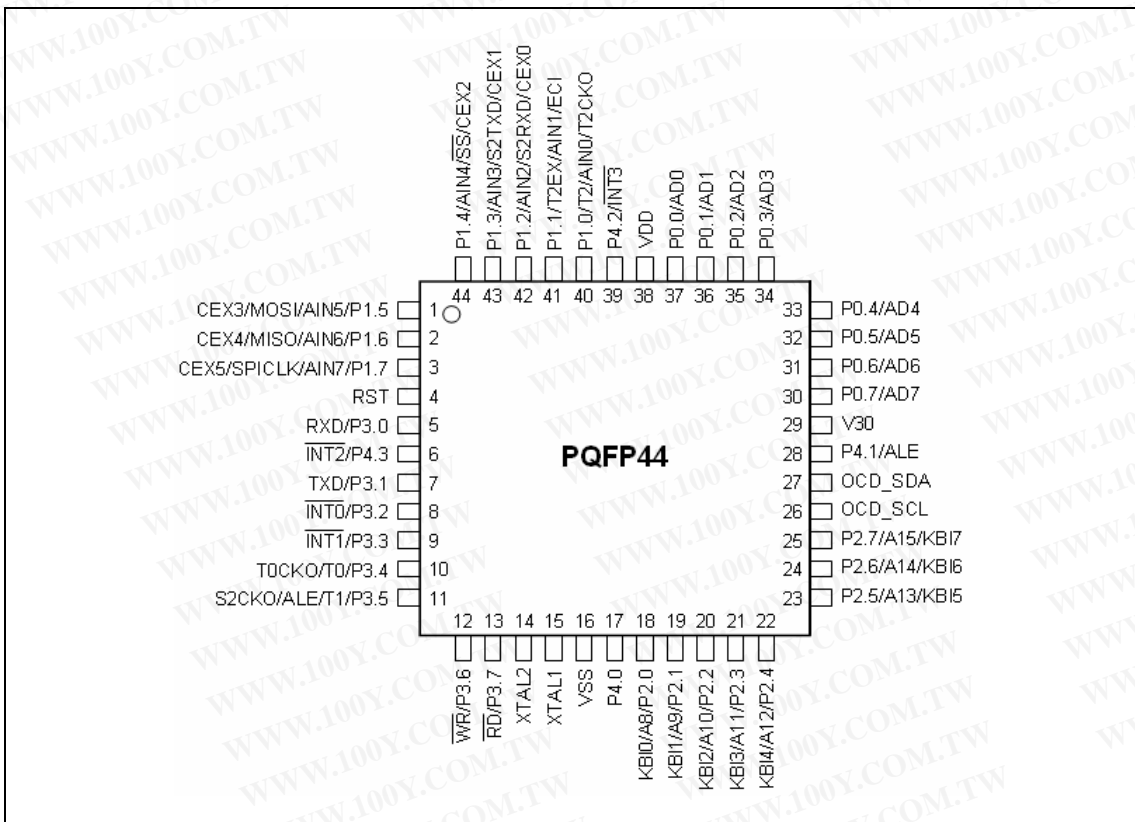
P1.4/AIN4/$\overline{SS}$/CEX2
P1.3/AIN3/S2TXD/CEX1
P1.2/AIN2/S2RXD/CEX0
P1.1/T2EX/AIN1/ECI
P1.0/T2/AIN0/T2CKO
P4.2/$\overline{INT3}$
VDD
P0.0/AD0
P0.1/AD1
P0.2/AD2
P0.3/AD3

44 43 42 41 40 39 38 37 36 35 34

CEX3/MOSI/AIN5/P1.5 1
CEX4/MISO/AIN6/P1.6 2
CEX5/SPICLK/AIN7/P1.7 3
RST 4
RXD/P3.0 5
$\overline{INT2}$/P4.3 6
TXD/P3.1 7
$\overline{INT0}$/P3.2 8
$\overline{INT1}$/P3.3 9
T0CKO/T0/P3.4 10
S2CKO/ALE/T1/P3.5 11

PQFP44

33 P0.4/AD4
32 P0.5/AD5
31 P0.6/AD6
30 P0.7/AD7
29 V30
28 P4.1/ALE
27 OCD_SDA
26 OCD_SCL
25 P2.7/A15/KBI7
24 P2.6/A14/KBI6
23 P2.5/A13/KBI5

12 13 14 15 16 17 18 19 20 21 22

$\overline{WR}$/P3.6
$\overline{RD}$/P3.7
XTAL2
XTAL1
VSS
P4.0
KBI0/A8/P2.0
KBI1/A9/P2.1
KBI2/A10/P2.2
KBI3/A11/P2.3
KBI4/A12/P2.4

WWW.100Y.COM.TW